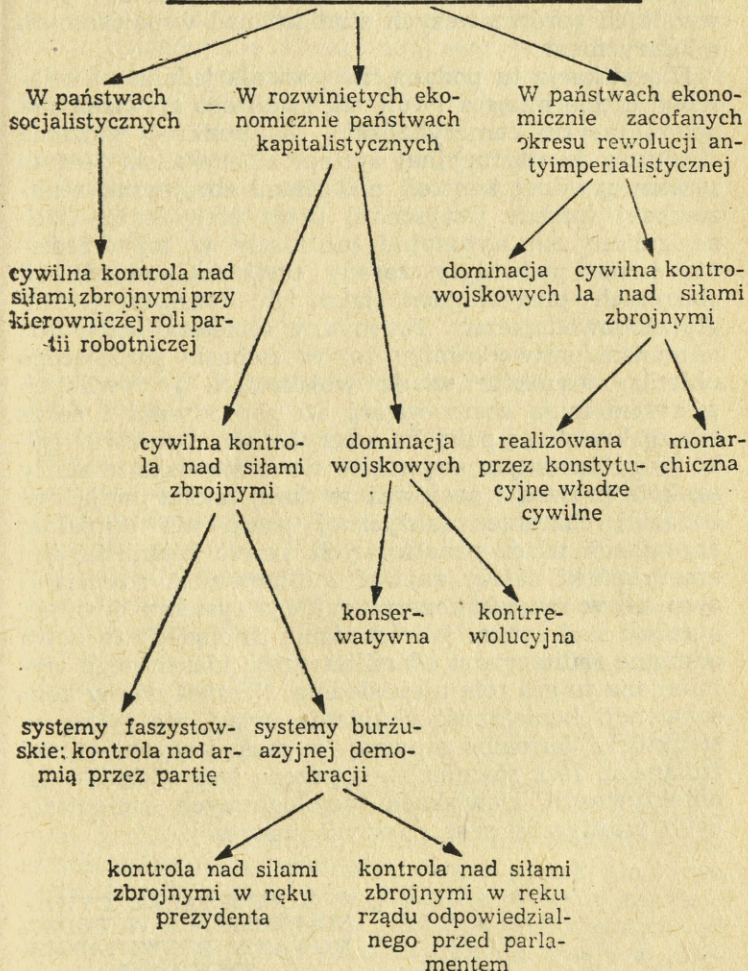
W państwach socjalistycznych

W rozwiniętych ekonomicznie państwach kapitalistycznych

W państwach ekonomicznie zacofanych okresu rewolucji antyimperialistycznej

cywilna kontrola nad siłami zbrojnymi przy kierowniczej roli partii robotniczej

dominacja wojskowych

cywilna kontrola nad siłami zbrojnymi

cywilna kontrola nad siłami zbrojnymi

dominacja wojskowych

realizowana przez konstytucyjne władze cywilne

monarchiczna

konserwatywna

kontrrewolucyjna

systemy faszystowskie: kontrola nad armią przez partię

systemy burżuazyjnej demokracji

kontrola nad siłami zbrojnymi w ręku prezydenta

kontrola nad siłami zbrojnymi w ręku rządu odpowiedzialnego przed parlamentem